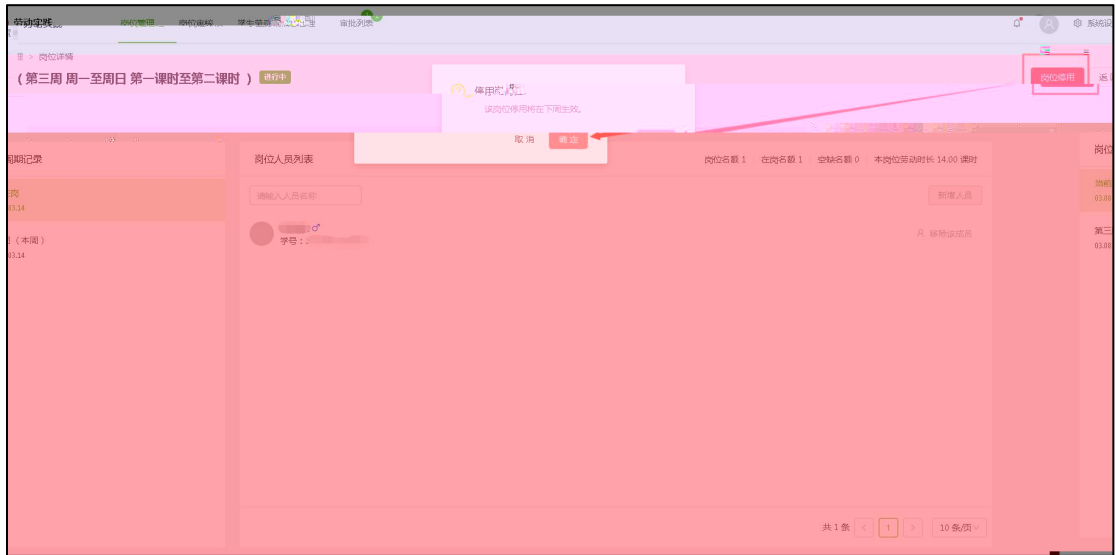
劳动实践 岗位管理 岗位编排 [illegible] 审批列表

系统设

理 > 岗位详情

（第三周 周一至周日 第一课时至第二课时 ） 进行中

停用岗位

该岗位停用将在下周生效。

取消 确定

岗位停用 返

周期记录

在岗
03.14

（本周）
03.14

岗位人员列表

岗位名额 1 在岗名额 1 空缺名额 0 本岗位劳动时长 14.00 课时

请输入人员名称

新增人员

学号：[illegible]

移除该成员

岗位

当前
03.08

第三
03.08

共 1 条 < 1 > 10 条/页